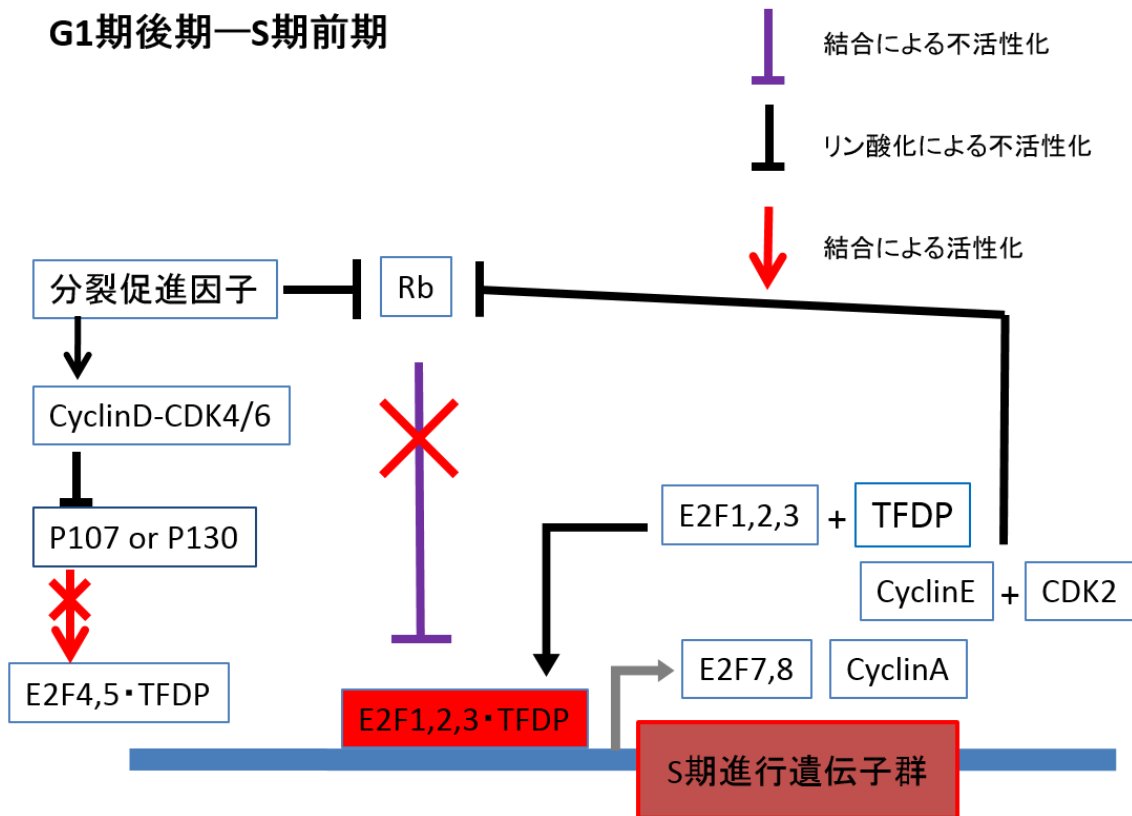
G1期後期—S期前期

結合による不活性化

リン酸化による不活性化

結合による活性化

分裂促進因子

Rb

CyclinD-CDK4/6

P107 or P130

E2F4,5・TFDP

E2F1,2,3 + TFDP

CyclinE + CDK2

E2F7,8

CyclinA

E2F1,2,3・TFDP

S期進行遺伝子群